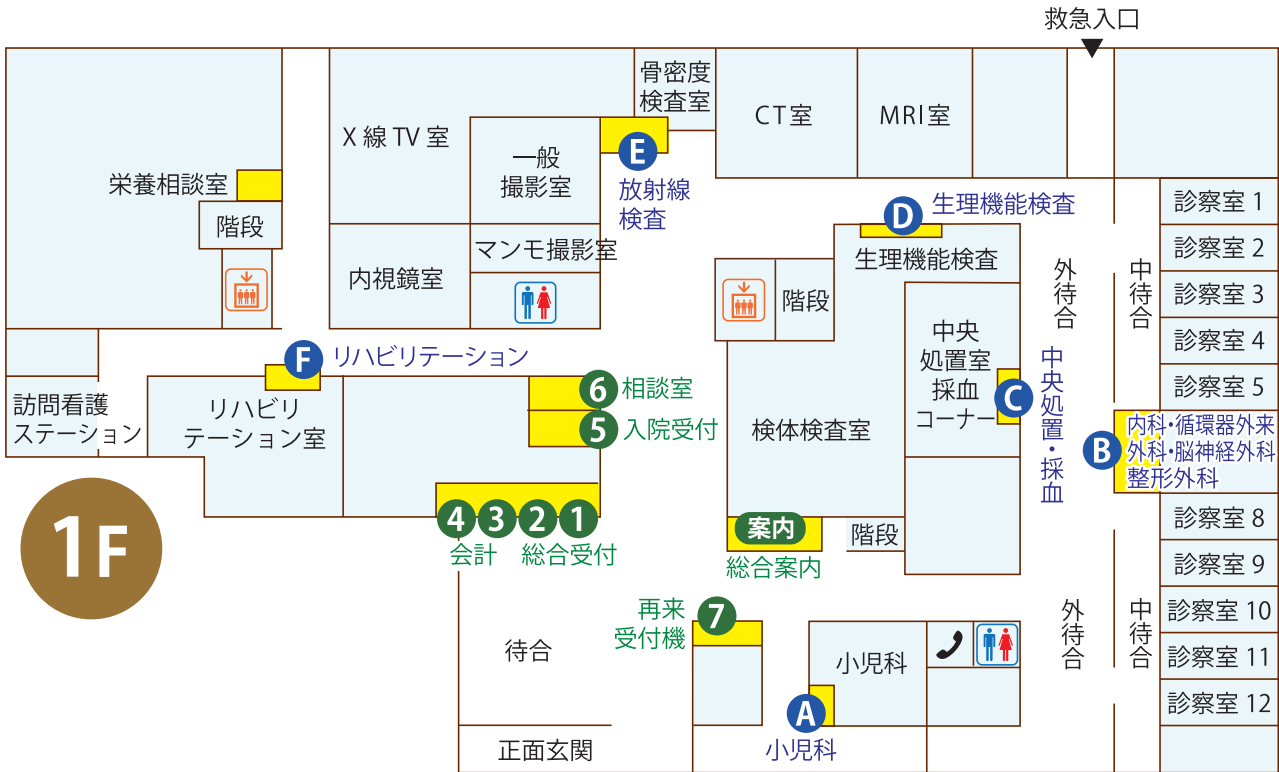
救急入口

栄養相談室
階段
X 線 TV 室
一般
撮影室
マンモ撮影室
内視鏡室
骨密度
検査室
E
放射線
検査
CT室
MRI室
D 生理機能検査
生理機能検査
階段
中央
処置室
採血
コーナー
C
中央処置・採血
外待合
中待合
診察室 1
診察室 2
診察室 3
診察室 4
診察室 5
B
内科・循環器外来
外科・脳神経外科
整形外科
診察室 8
診察室 9
診察室 10
診察室 11
診察室 12
F リハビリテーション
訪問看護
ステーション
リハビリ
テーション室
6 相談室
5 入院受付
検体検査室
4 3 2 1
会計 総合受付
案内
総合案内
階段
1F
再来
受付機
7
待合
小児科
A
小児科
外待合
中待合
正面玄関